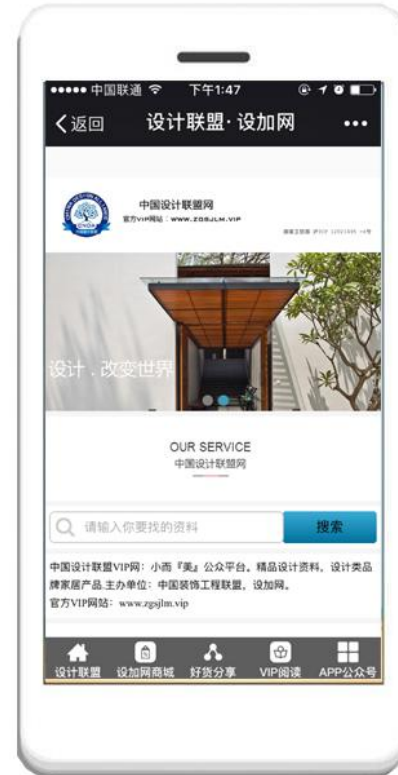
●●●●● 中国联通 下午1:47

〈返回 设计联盟· 设加网 •••

中国设计联盟网
官方VIP网站：WWW.ZGSJLM.VIP

设计，改变世界

OUR SERVICE
中国设计联盟网

请输入你要找的资料
搜索

中国设计联盟VIP网：小而『美』公众平台。精品设计资料，设计类品牌家居产品. 主办单位：中国装饰工程联盟，设加网。
官方VIP网站：www.zgsjlm.vip

设计联盟 设加网商城 好货分享 VIP阅读 APP公众号